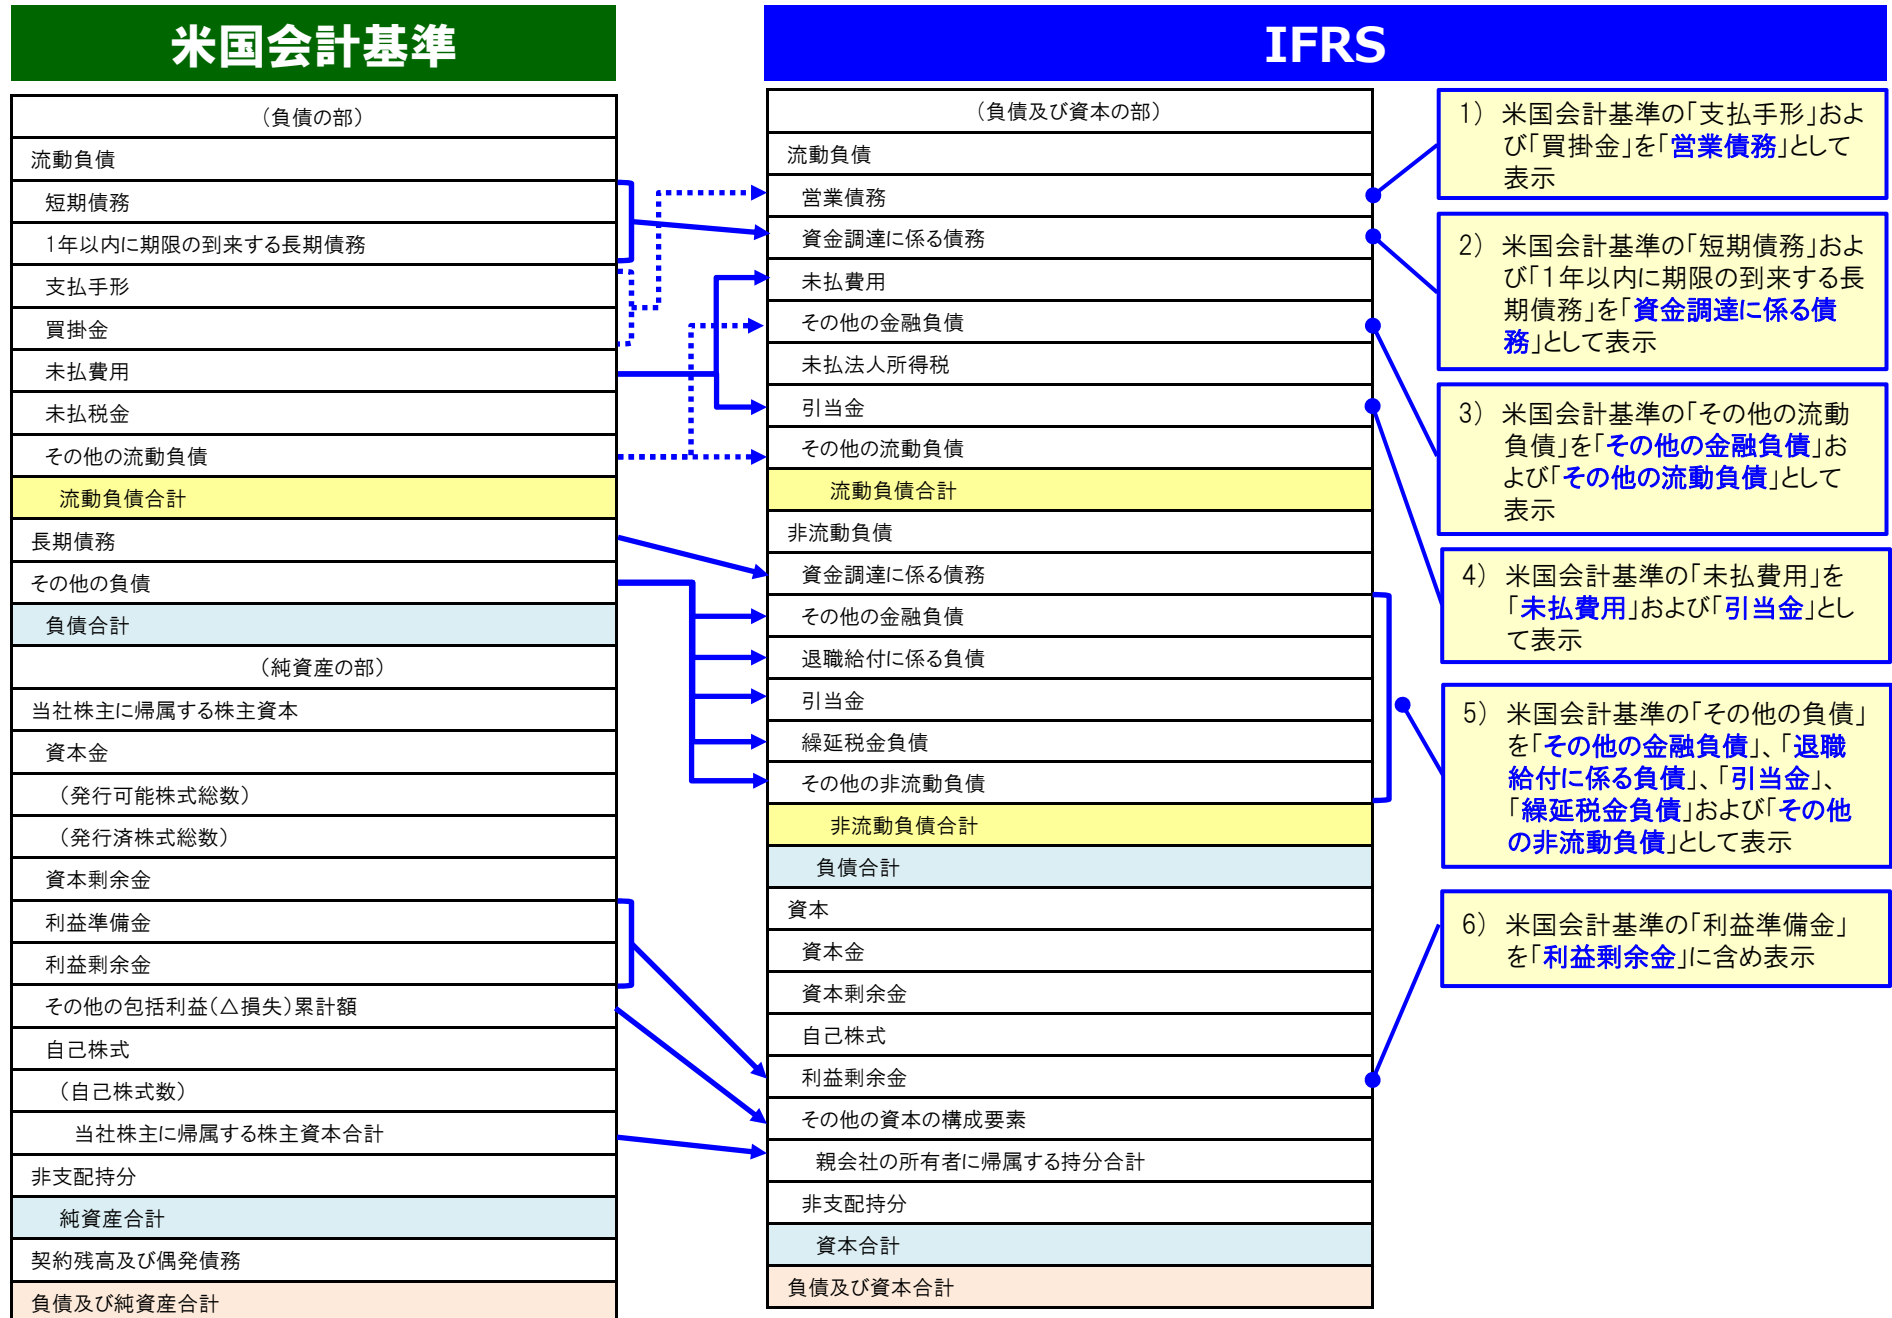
米国会計基準

IFRS

| （負債の部） |
|---|
| 流動負債 |
| 短期債務 |
| 1年以内に期限の到来する長期債務 |
| 支払手形 |
| 買掛金 |
| 未払費用 |
| 未払税金 |
| その他の流動負債 |
| 流動負債合計 |
| 長期債務 |
| その他の負債 |
| 負債合計 |
| （純資産の部） |
| 当社株主に帰属する株主資本 |
| 資本金 |
| （発行可能株式総数） |
| （発行済株式総数） |
| 資本剰余金 |
| 利益準備金 |
| 利益剰余金 |
| その他の包括利益（△損失）累計額 |
| 自己株式 |
| （自己株式数） |
| 当社株主に帰属する株主資本合計 |
| 非支配持分 |
| 純資産合計 |
| 契約残高及び偶発債務 |
| 負債及び純資産合計 |

| （負債及び資本の部） |
|---|
| 流動負債 |
| 営業債務 |
| 資金調達に係る債務 |
| 未払費用 |
| その他の金融負債 |
| 未払法人所得税 |
| 引当金 |
| その他の流動負債 |
| 流動負債合計 |
| 非流動負債 |
| 資金調達に係る債務 |
| その他の金融負債 |
| 退職給付に係る負債 |
| 引当金 |
| 繰延税金負債 |
| その他の非流動負債 |
| 非流動負債合計 |
| 負債合計 |
| 資本 |
| 資本金 |
| 資本剰余金 |
| 自己株式 |
| 利益剰余金 |
| その他の資本の構成要素 |
| 親会社の所有者に帰属する持分合計 |
| 非支配持分 |
| 資本合計 |
| 負債及び資本合計 |

1） 米国会計基準の「支払手形」および「買掛金」を「営業債務」として表示

2） 米国会計基準の「短期債務」および「1年以内に期限の到来する長期債務」を「資金調達に係る債務」として表示

3） 米国会計基準の「その他の流動負債」を「その他の金融負債」および「その他の流動負債」として表示

4） 米国会計基準の「未払費用」を「未払費用」および「引当金」として表示

5） 米国会計基準の「その他の負債」を「その他の金融負債」、「退職給付に係る負債」、「引当金」、「繰延税金負債」および「その他の非流動負債」として表示

6） 米国会計基準の「利益準備金」を「利益剰余金」に含め表示